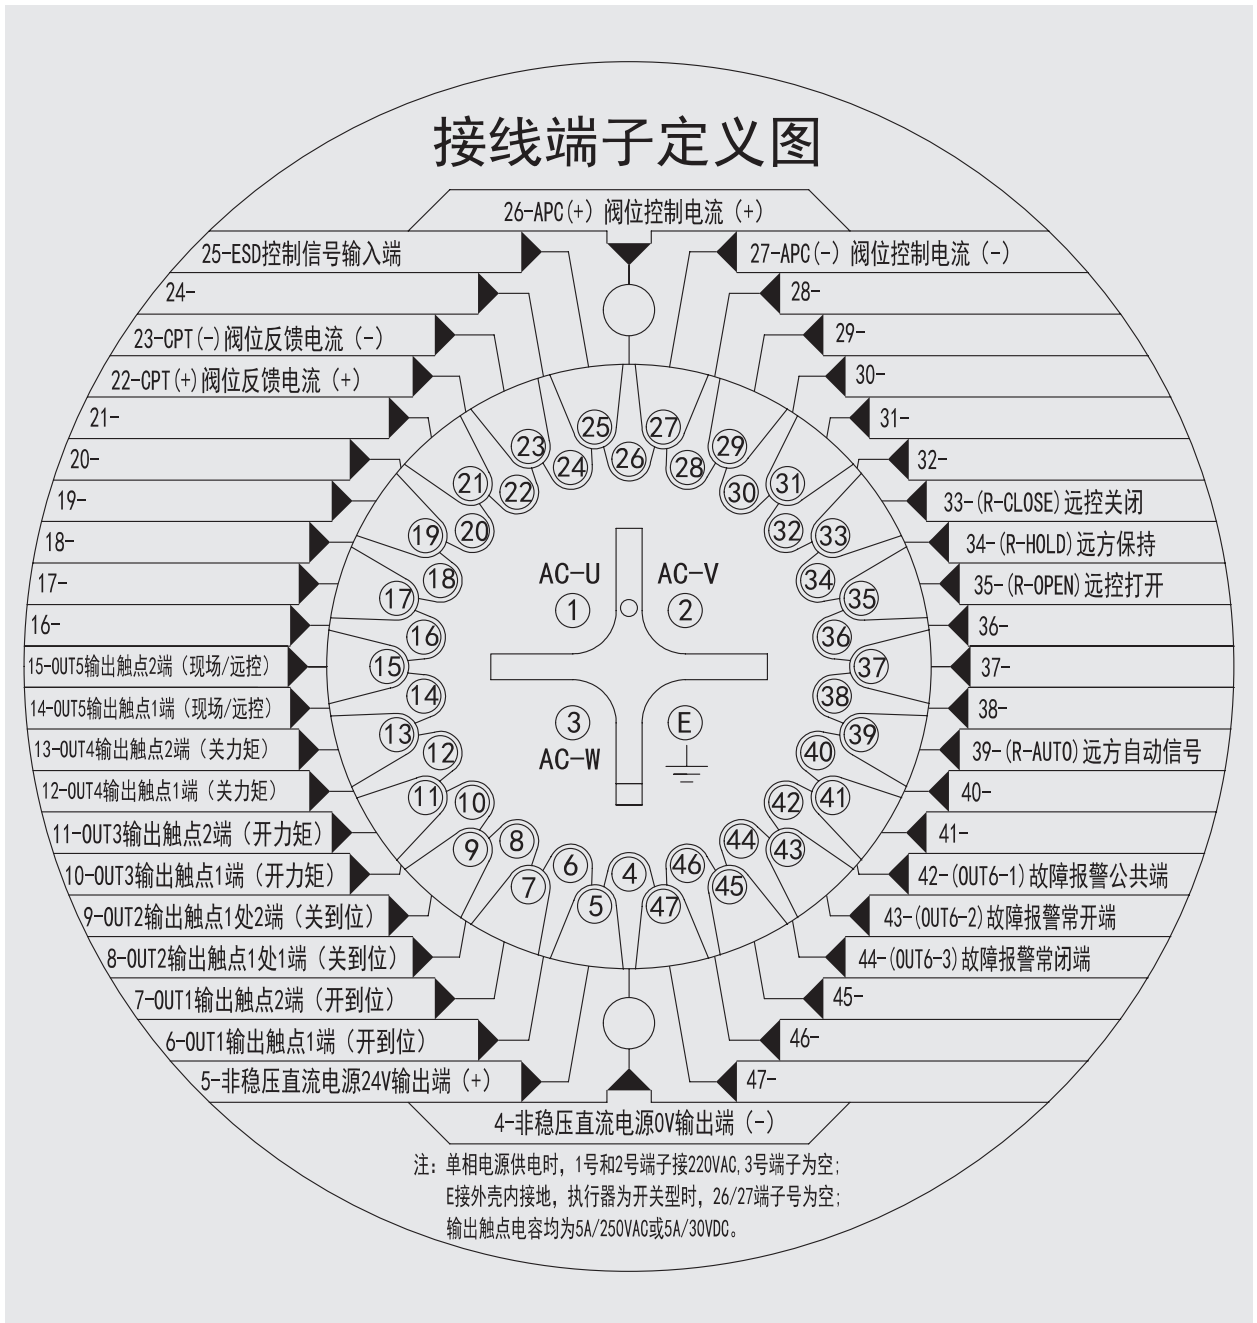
接线端子定义图

26-APC(+) 阀位控制电流 (+)

25-ESD控制信号输入端

27-APC(-) 阀位控制电流 (-)

24-

28-

23-CPT(-)阀位反馈电流 (-)

29-

22-CPT(+)阀位反馈电流 (+)

30-

21-

31-

20-

32-

19-

33-(R-CLOSE)远控关闭

18-

34-(R-HOLD)远方保持

17-

35-(R-OPEN)远控打开

16-

36-

15-OUT5输出触点2端 (现场/远控)

37-

14-OUT5输出触点1端 (现场/远控)

38-

13-OUT4输出触点2端 (关力矩)

39-(R-AUTO)远方自动信号

12-OUT4输出触点1端 (关力矩)

40-

11-OUT3输出触点2端 (开力矩)

41-

10-OUT3输出触点1端 (开力矩)

42-(OUT6-1)故障报警公共端

9-OUT2输出触点1处2端 (关到位)

43-(OUT6-2)故障报警常开端

8-OUT2输出触点1处1端 (关到位)

44-(OUT6-3)故障报警常闭端

7-OUT1输出触点2端 (开到位)

45-

6-OUT1输出触点1端 (开到位)

46-

5-非稳压直流电源24V输出端 (+)

47-

4-非稳压直流电源0V输出端 (-)

AC-U ① AC-V ② ③ AC-W Ⓔ

25 27 23 24 26 28 29 21 22 30 31 19 20 32 33 18 34 17 35 16 36 15 37 14 38 13 39 12 40 11 10 42 41 8 44 43 9 7 6 4 46 45 5 47

注: 单相电源供电时, 1号和2号端子接220VAC, 3号端子为空;
E接外壳内接地, 执行器为开关型时, 26/27端子号为空;
输出触点电容均为5A/250VAC或5A/30VDC。